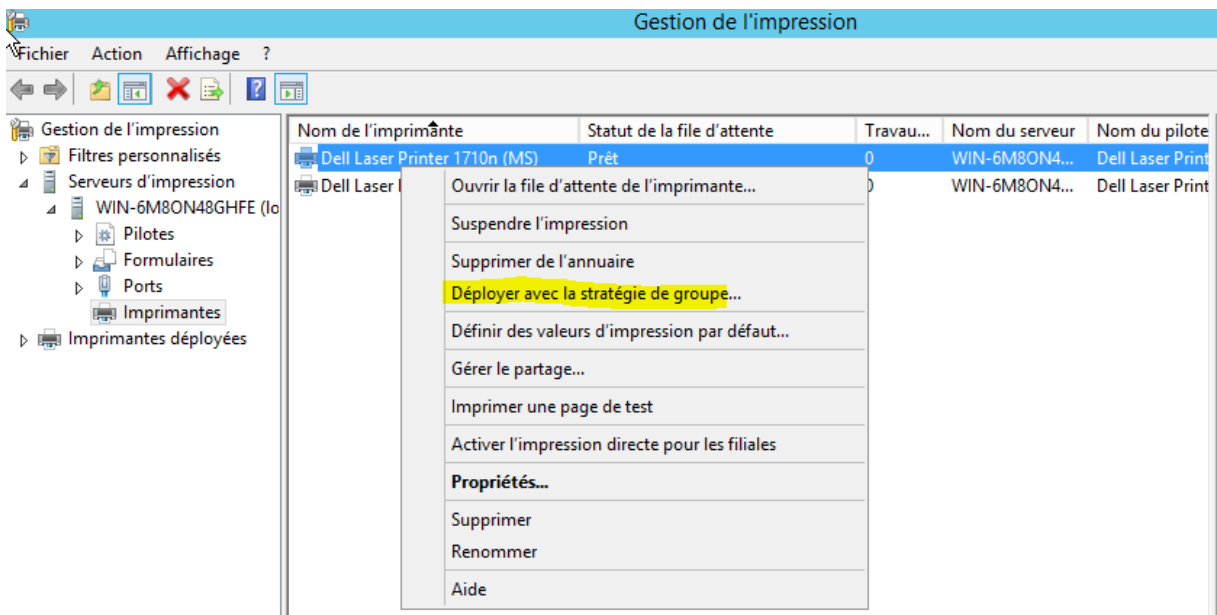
Gestion de l'impression

Fichier Action Affichage ?

Gestion de l'impression
Filtres personnalisés
Serveurs d'impression
WIN-6M8ON48GHFE (lo
Pilotes
Formulaires
Ports
Imprimantes
Imprimantes déployées

| Nom de l'imprimante | Statut de la file d'attente | Travau... | Nom du serveur | Nom du pilote |
|---|---|---|---|---|
| Dell Laser Printer 1710n (MS) | Prêt | 0 | WIN-6M8ON4... | Dell Laser Print |
| Dell Laser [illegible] | | 0 | WIN-6M8ON4... | Dell Laser Print |

Ouvrir la file d'attente de l'imprimante...
Suspendre l'impression
Supprimer de l'annuaire
Déployer avec la stratégie de groupe...
Définir des valeurs d'impression par défaut...
Gérer le partage...
Imprimer une page de test
Activer l'impression directe pour les filiales
Propriétés...
Supprimer
Renommer
Aide